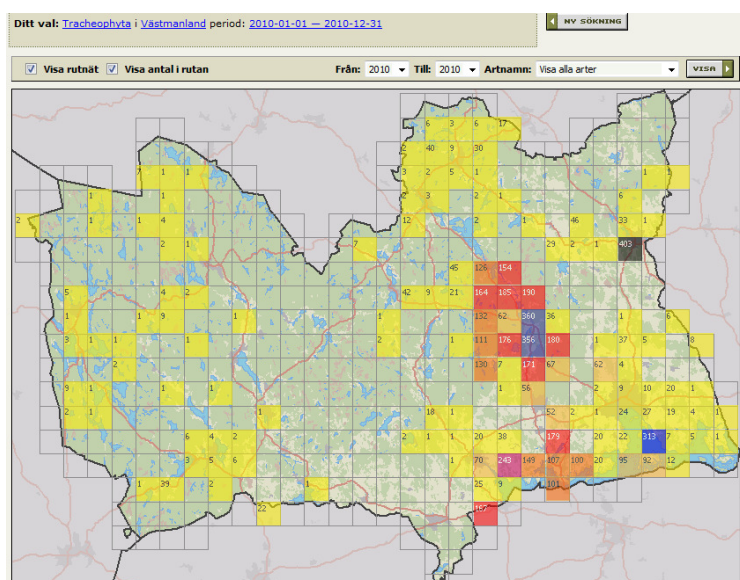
Ditt val: Tracheophyta i Västmanland period: 2010-01-01 — 2010-12-31

NY SÖKNING

Visa rutnät Visa antal i rutan Från: 2010 Till: 2010 Artnamn: Visa alla arter VISA

6 3 6 17
2 40 9 30
7 1 1 3 2 5 1 1 1
1 2 3 1 6
2 1 1 4 12 2 1 46 33 1
2 1 7 29 2 1 403
46 126 154
5 42 9 21 164 165 190
1 1 9 1 1 132 62 360 36 1 6
3 1 1 2 1 111 176 356 180 1 37 5 8
2 130 7 171 67 62 4
9 1 1 1 1 56 2 9 10 20 1
2 1 1 18 1 52 2 1 24 27 19 4 1
6 4 2 2 1 1 20 38 179 20 22 313 7 5 1
3 5 6 1 70 243 149 407 100 20 95 92 12
1 39 2 25 9 101
22 167